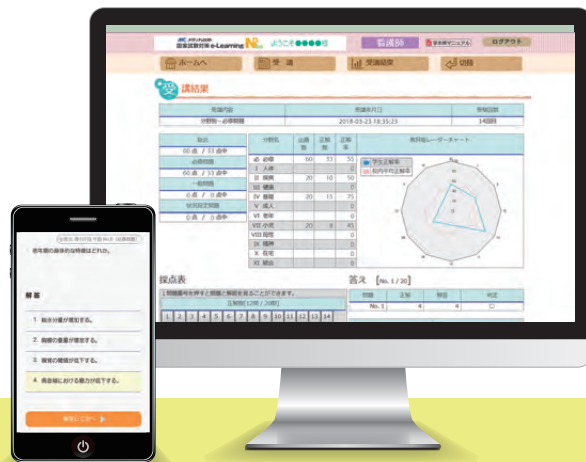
国家試験対策 e-Learning N　ようこそ●●●●様　看護師　操作マニュアル　ログアウト

ホームへ　受講　受講結果　切替

講結果

| 受講内容 | 受講本日 | 受講時間 |
|---|---|---|
| 分野別一必修問題 | 2018-03-23 16:35:23 | 14問 |

総点
60 点 / 33 点中
必修問題
60 点 / 33 点中
一般問題
0 点 / 0 点中
状況設定問題
0 点 / 0 点中

| 分野名 | 出題数 | 正解数 | 正解率 |
|---|---|---|---|
| 必 必修 | 60 | 33 | 55 |
| I 人体 | | | 0 |
| II 疾病 | 20 | 10 | 50 |
| III 健康 | | | 0 |
| IV 基礎 | 20 | 15 | 75 |
| V 成人 | | | 0 |
| VI 老年 | | | 0 |
| VII 小児 | 20 | 8 | 45 |
| VIII 母性 | | | 0 |
| IX 精神 | | | 0 |
| X 在宅 | | | 0 |
| XI 統合 | | | 0 |

教科別レーダーチャート
学生正解率
校内平均正解率

採点表
1 問題番号を押すと問題と解答を見ることができます。
正解数[12問 / 20問]
1 2 3 4 5 6 7 8 9 10 11 12 13 14

答え [No. 1 / 20]

| 問題 | 正解 | 解答 | 判定 |
|---|---|---|---|
| No. 1 | 4 | 4 | ○ |

老年期の最良的な特徴はどれか。

解答
1. 細水分量が増加する。
2. 胸腺の重量が増加する。
3. 嗅覚の閾値が低下する。
4. 高音域における聴力が低下する。

解答につぎへ